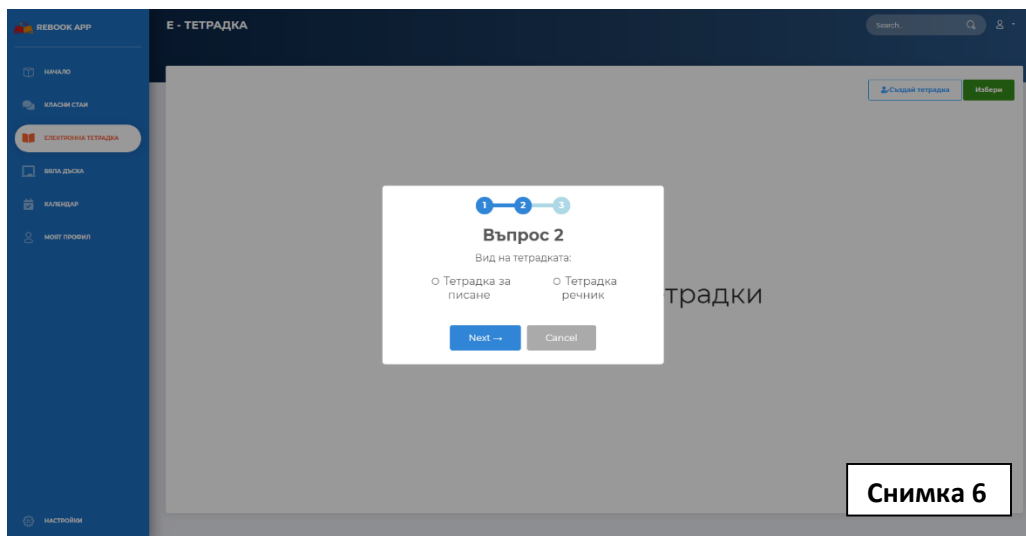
REBOOK APP

НАЧАЛО

КЛАСНИ СТАИ

ЕЛЕКТРОННА ТЕТРАДКА

БЯЛА ДЪСКА

КАЛЕНДАР

МОЯТ ПРОФИЛ

НАСТРОЙКИ

Е - ТЕТРАДКА

Search...

Създай тетрадка

Избери

тетрадки

1 2 3

Въпрос 2

Вид на тетрадката:

○ Тетрадка за писане

○ Тетрадка речник

Next →

Cancel

Снимка 6